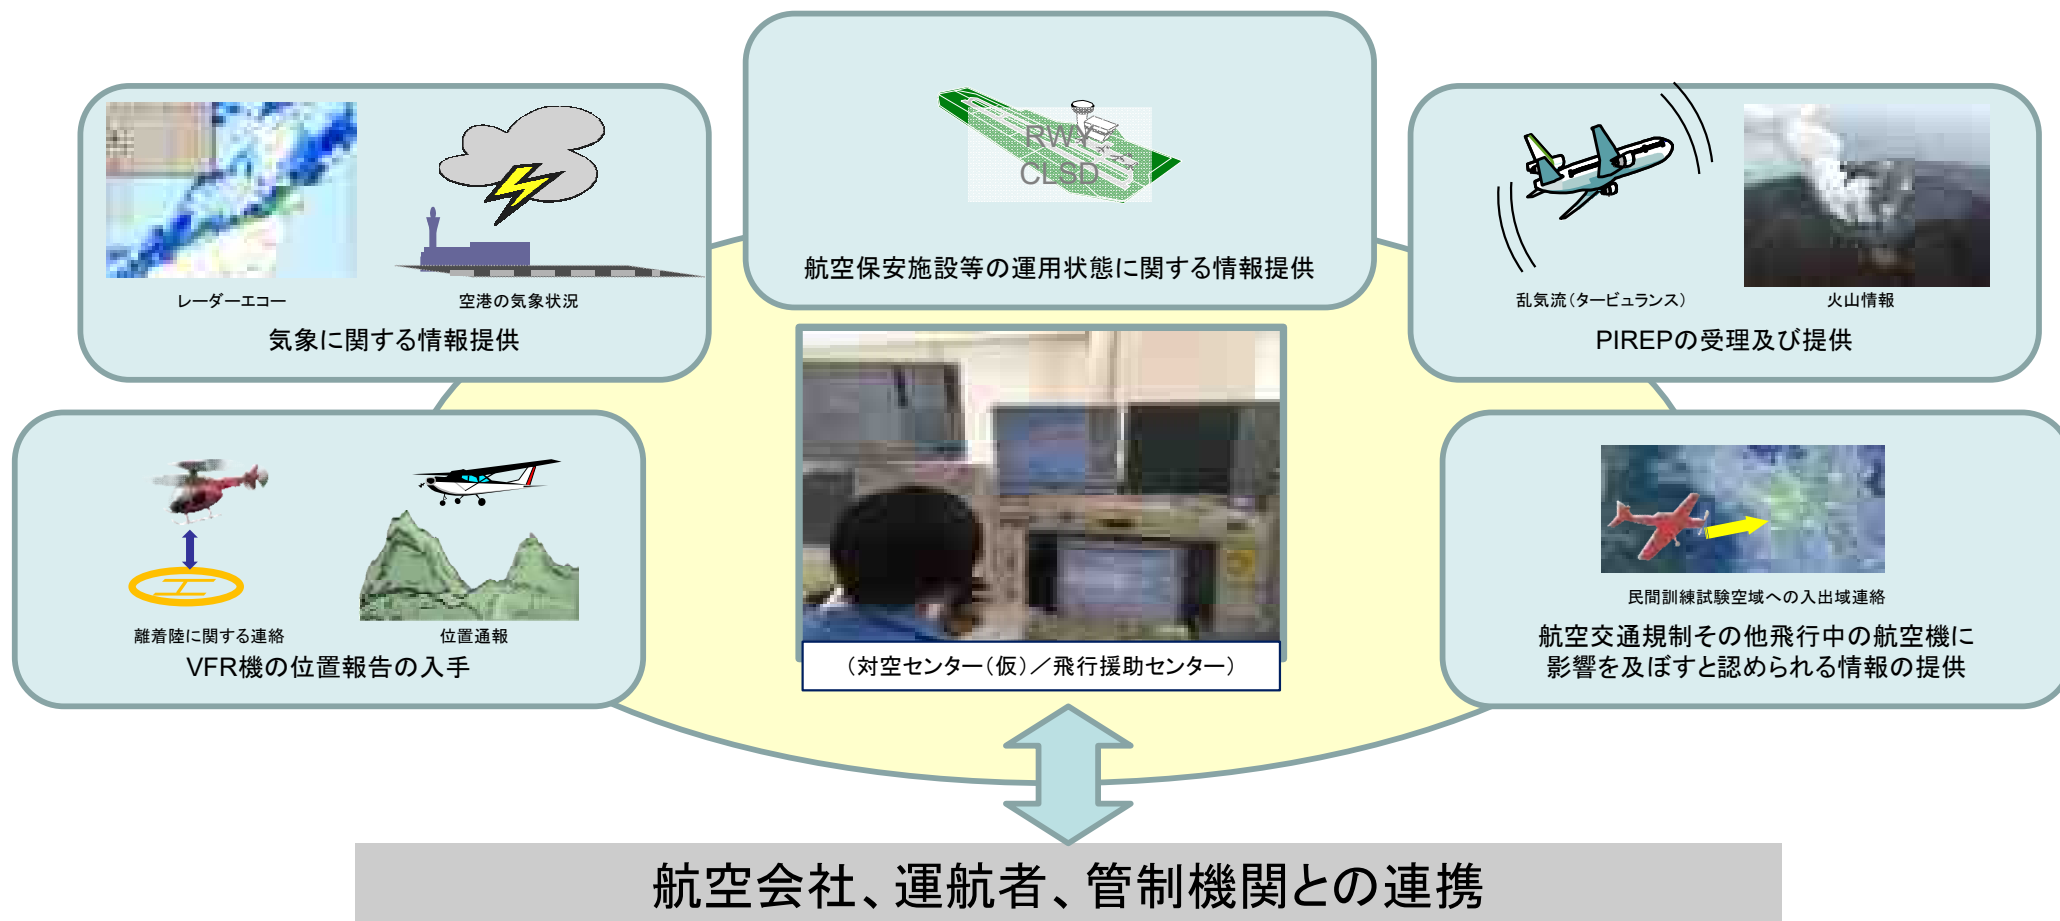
レーダーエコー

空港の気象状況

気象に関する情報提供

RWY CLSD

航空保安施設等の運用状態に関する情報提供

乱気流（タービュランス）

火山情報

PIREPの受理及び提供

離着陸に関する連絡

位置通報

VFR機の位置報告の入手

（対空センター（仮）／飛行援助センター）

民間訓練試験空域への入出域連絡

航空交通規制その他飛行中の航空機に影響を及ぼすと認められる情報の提供

航空会社、運航者、管制機関との連携